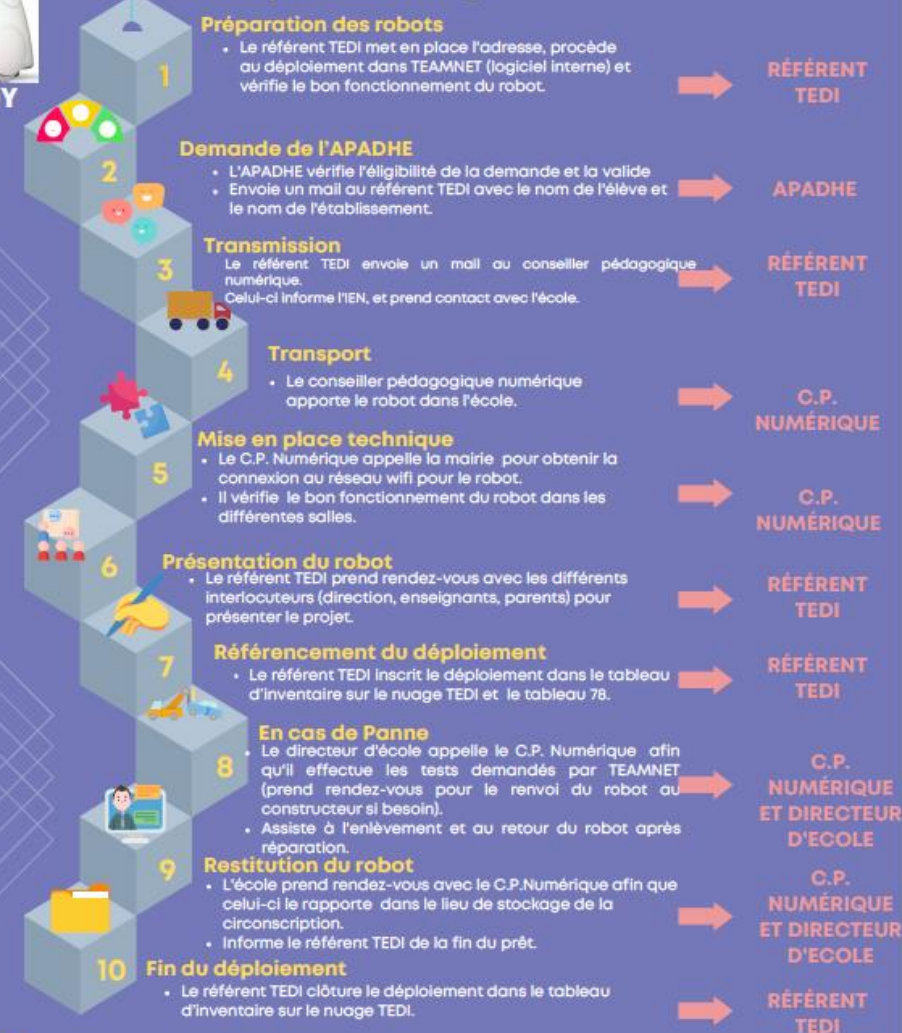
Y

1

Préparation des robots

- Le référent TEDI met en place l'adresse, procède au déploiement dans TEAMNET (logiciel interne) et vérifie le bon fonctionnement du robot.

RÉFÉRENT TEDI

2

Demande de l'APADHE

- L'APADHE vérifie l'éligibilité de la demande et la valide
- Envoie un mail au référent TEDI avec le nom de l'élève et le nom de l'établissement.

APADHE

3

Transmission

Le référent TEDI envoie un mail au conseiller pédagogique numérique.
Celui-ci informe l'IEN, et prend contact avec l'école.

RÉFÉRENT TEDI

4

Transport

- Le conseiller pédagogique numérique apporte le robot dans l'école.

C.P. NUMÉRIQUE

5

Mise en place technique

- Le C.P. Numérique appelle la mairie pour obtenir la connexion au réseau wifi pour le robot.
- Il vérifie le bon fonctionnement du robot dans les différentes salles.

C.P. NUMÉRIQUE

6

Présentation du robot

- Le référent TEDI prend rendez-vous avec les différents interlocuteurs (direction, enseignants, parents) pour présenter le projet.

RÉFÉRENT TEDI

7

Référencement du déploiement

- Le référent TEDI inscrit le déploiement dans le tableau d'inventaire sur le nuage TEDI et le tableau 78.

RÉFÉRENT TEDI

8

En cas de Panne

- Le directeur d'école appelle le C.P. Numérique afin qu'il effectue les tests demandés par TEAMNET (prend rendez-vous pour le renvoi du robot au constructeur si besoin).
- Assiste à l'enlèvement et au retour du robot après réparation.

C.P. NUMÉRIQUE ET DIRECTEUR D'ECOLE

9

Restitution du robot

- L'école prend rendez-vous avec le C.P.Numérique afin que celui-ci le rapporte dans le lieu de stockage de la circonscription.
- Informe le référent TEDI de la fin du prêt.

C.P. NUMÉRIQUE ET DIRECTEUR D'ECOLE

10

Fin du déploiement

- Le référent TEDI clôture le déploiement dans le tableau d'inventaire sur le nuage TEDI.

RÉFÉRENT TEDI